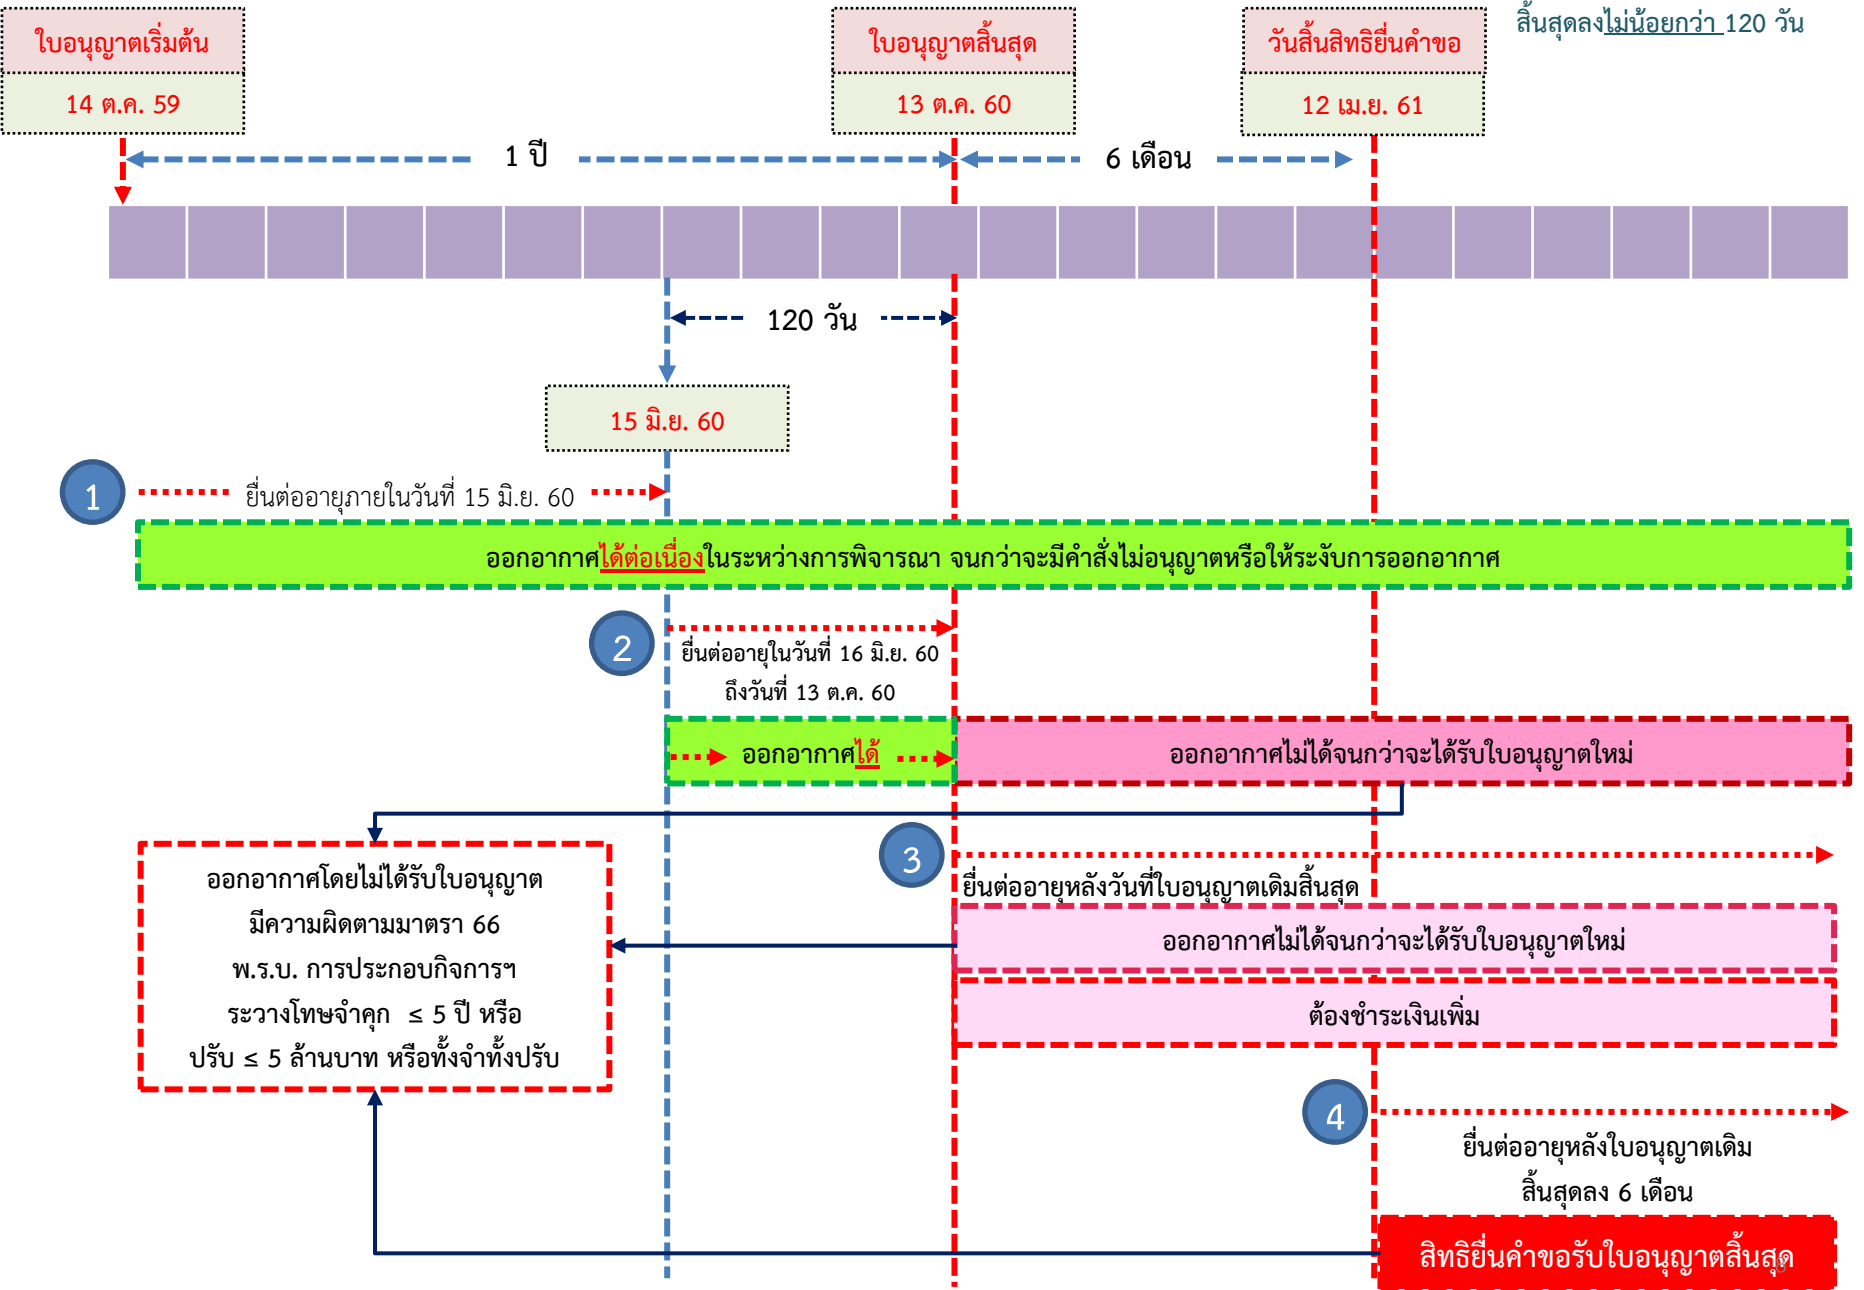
ใบอนุญาตเริ่มต้น

14 ต.ค. 59

ใบอนุญาตสิ้นสุด

13 ต.ค. 60

วันสิ้นสิทธิยื่นคำขอ

12 เม.ย. 61

สิ้นสุดลงไม่น้อยกว่า 120 วัน

1 ปี

6 เดือน

120 วัน

15 มิ.ย. 60

1

ยื่นต่ออายุภายในวันที่ 15 มิ.ย. 60

ออกอากาศได้ต่อเนื่องในระหว่างการพิจารณา จนกว่าจะมีคำสั่งไม่อนุญาตหรือให้ระงับการออกอากาศ

2

ยื่นต่ออายุในวันที่ 16 มิ.ย. 60 ถึงวันที่ 13 ต.ค. 60

ออกอากาศได้

ออกอากาศไม่ได้จนกว่าจะได้รับใบอนุญาตใหม่

ออกอากาศโดยไม่ได้รับใบอนุญาต มีความผิดตามมาตรา 66 พ.ร.บ. การประกอบกิจการฯ ระวางโทษจำคุก ≤ 5 ปี หรือ ปรับ ≤ 5 ล้านบาท หรือทั้งจำทั้งปรับ

3

ยื่นต่ออายุหลังวันที่ใบอนุญาตเดิมสิ้นสุด

ออกอากาศไม่ได้จนกว่าจะได้รับใบอนุญาตใหม่

ต้องชำระเงินเพิ่ม

4

ยื่นต่ออายุหลังใบอนุญาตเดิม สิ้นสุดลง 6 เดือน

สิทธิยื่นคำขอรับใบอนุญาตสิ้นสุด